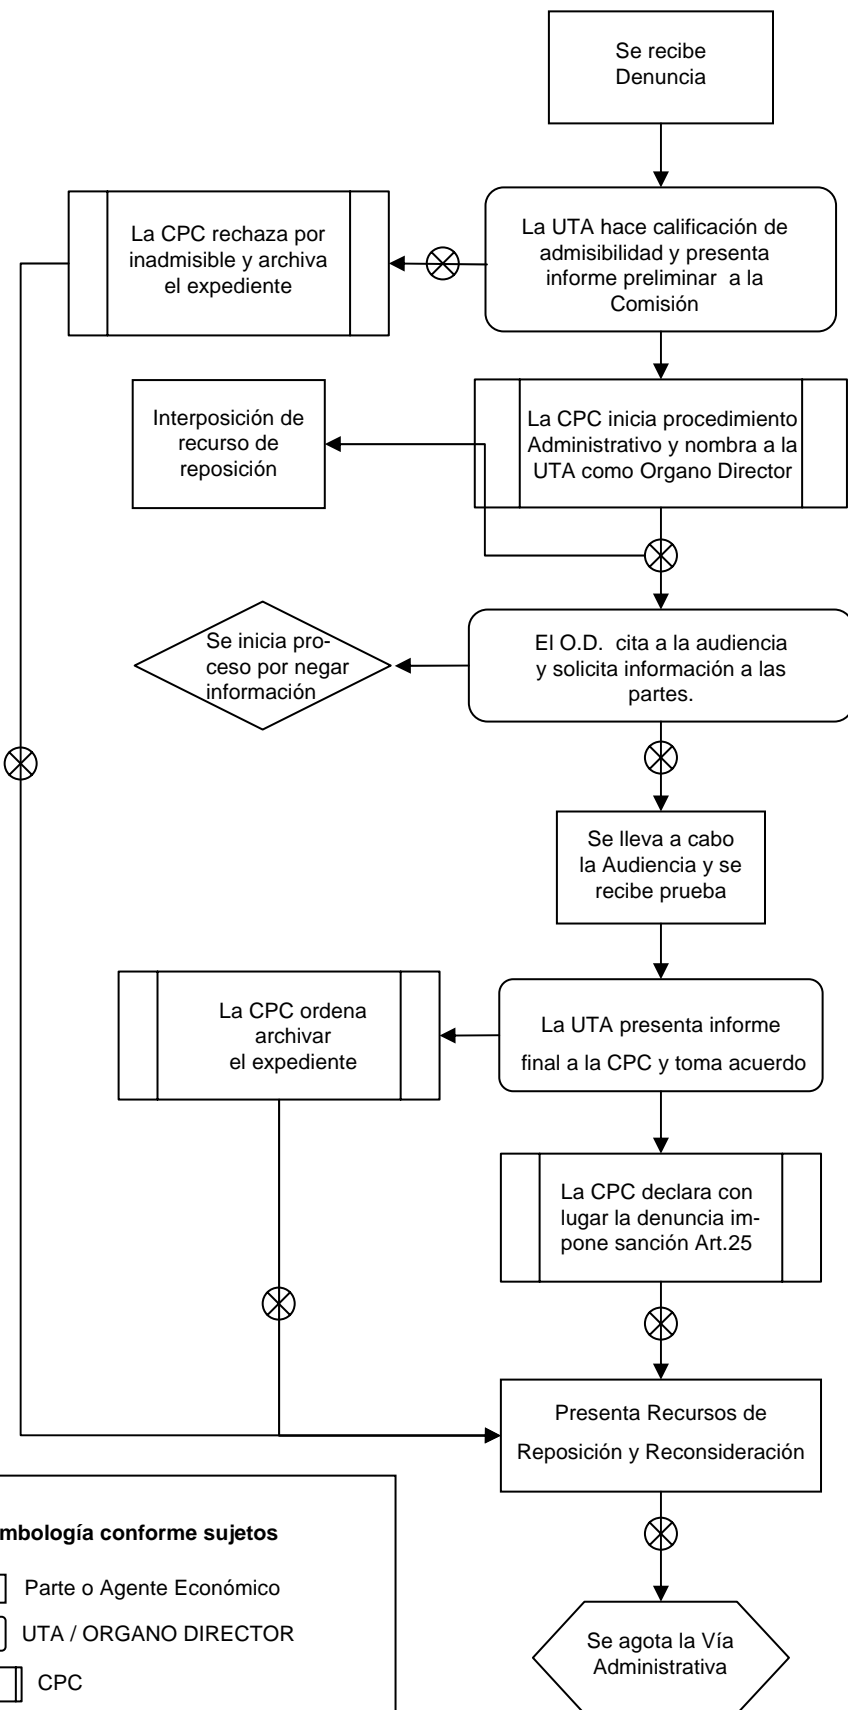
Se recibe Denuncia

La CPC rechaza por inadmisible y archiva el expediente

La UTA hace calificación de admisibilidad y presenta informe preliminar a la Comisión

Interposición de recurso de reposición

La CPC inicia procedimiento Administrativo y nombra a la UTA como Organo Director

Se inicia proceso por negar información

El O.D. cita a la audiencia y solicita información a las partes.

Se lleva a cabo la Audiencia y se recibe prueba

La CPC ordena archivar el expediente

La UTA presenta informe final a la CPC y toma acuerdo

La CPC declara con lugar la denuncia impone sanción Art.25

Presenta Recursos de Reposición y Reconsideración

mbología conforme sujetos

Parte o Agente Económico

UTA / ORGANO DIRECTOR

CPC

Se agota la Vía Administrativa